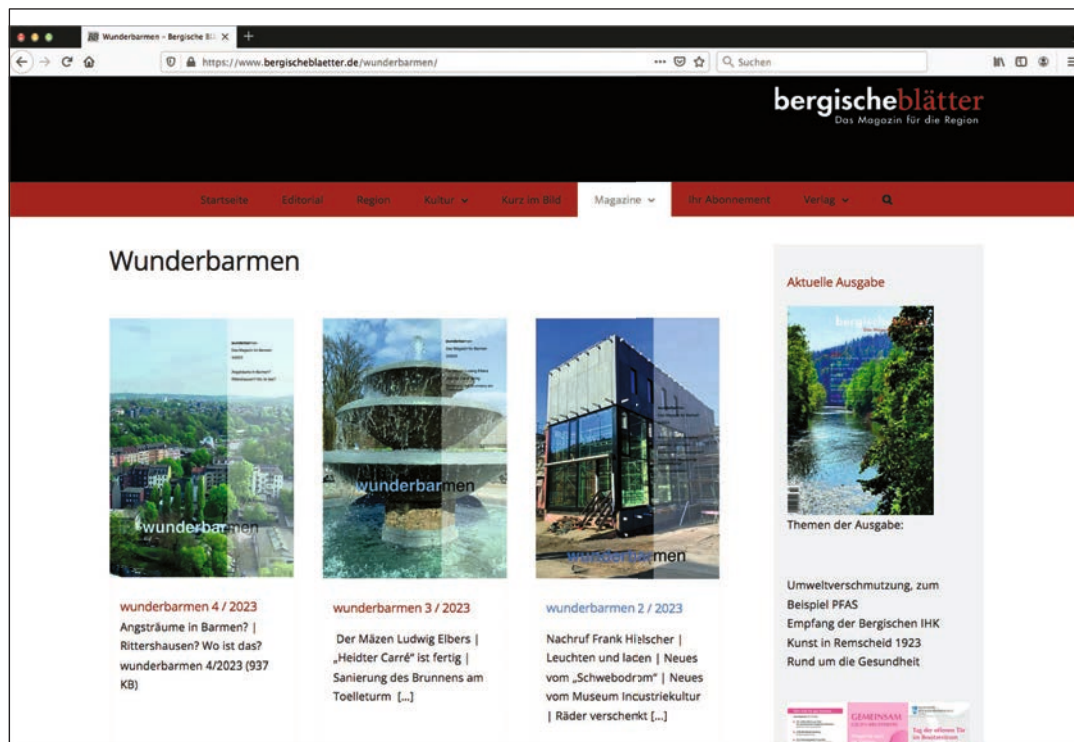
Wunderbarmen – Bergische Bl ×

https://www.bergischeblaetter.de/wunderbarmen/

Suchen

bergischeblätter
Das Magazin für die Region

Startseite Editorial Region Kultur Kurz im Bild Magazine Ihr Abonnement Verlag

Wunderbarmen

wunderbarmen

wunderbarmen

wunderbarmen

wunderbarmen 4 / 2023
Angsträume in Barmen? | Rittershausen? Wo ist das? wunderbarmen 4/2023 (937 KB)

wunderbarmen 3 / 2023
Der Mäzen Ludwig Elbers | „Heidter Carré" ist fertig | Sanierung des Brunnens am Toelleturm [...]

wunderbarmen 2 / 2023
Nachruf Frank Hielscher | Leuchten und lachen | Neues vom „Schwebodrom" | Neues vom Museum Industriekultur | Räder verschenkt [...]

Aktuelle Ausgabe

Themen der Ausgabe:

Umweltverschmutzung, zum Beispiel PFAS
Empfang der Bergischen IHK
Kunst in Remscheid 1923
Rund um die Gesundheit

GEMEINSAM
Tag der offenen Tür